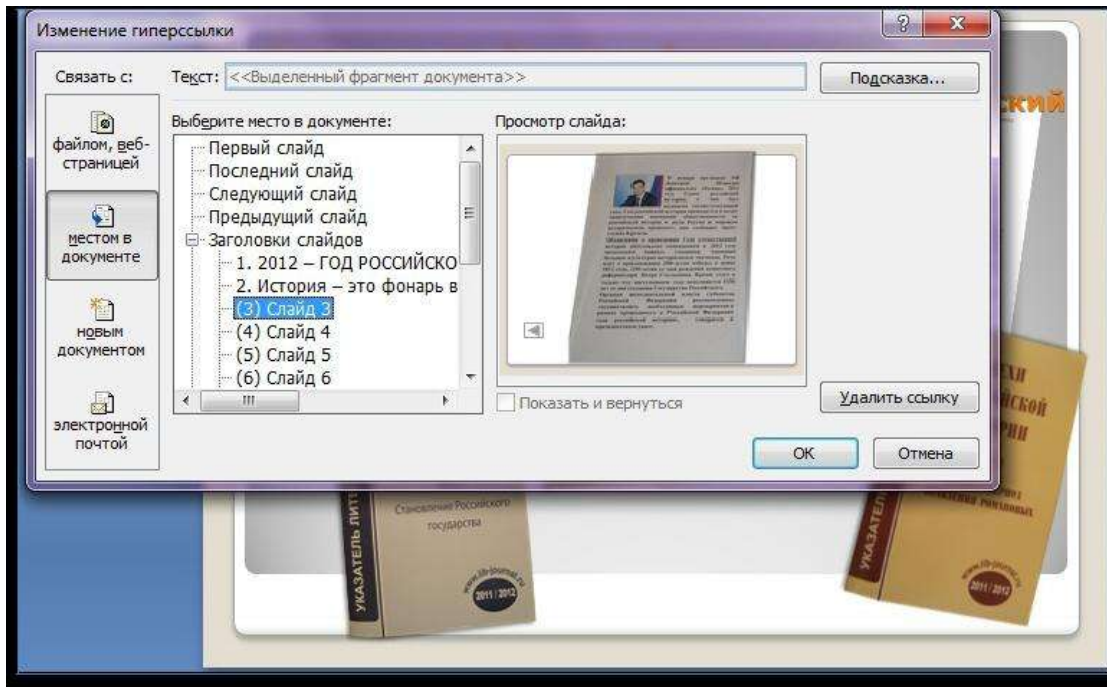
Изменение гиперссылки

Связать с:

Текст: <<Выделенный фрагмент документа>>

Подсказка...

файлом, веб-страницей

местом в документе

новым документом

электронной почтой

Выберите место в документе:

Первый слайд
Последний слайд
Следующий слайд
Предыдущий слайд
Заголовки слайдов
1. 2012 – ГОД РОССИЙСКО
2. История – это фонарь в
(3) Слайд 3
(4) Слайд 4
(5) Слайд 5
(6) Слайд 6

Просмотр слайда:

Показать и вернуться

Удалить ссылку

ОК

Отмена

ский

УКАЗАТЕЛЬ ЛИТ

Становление Российского государства

www.lib-journal.ru

2011 / 2012

УКАЗАТЕЛЬ

ЕХИ
ЙСКОЙ
РИИ

2011 / 2012